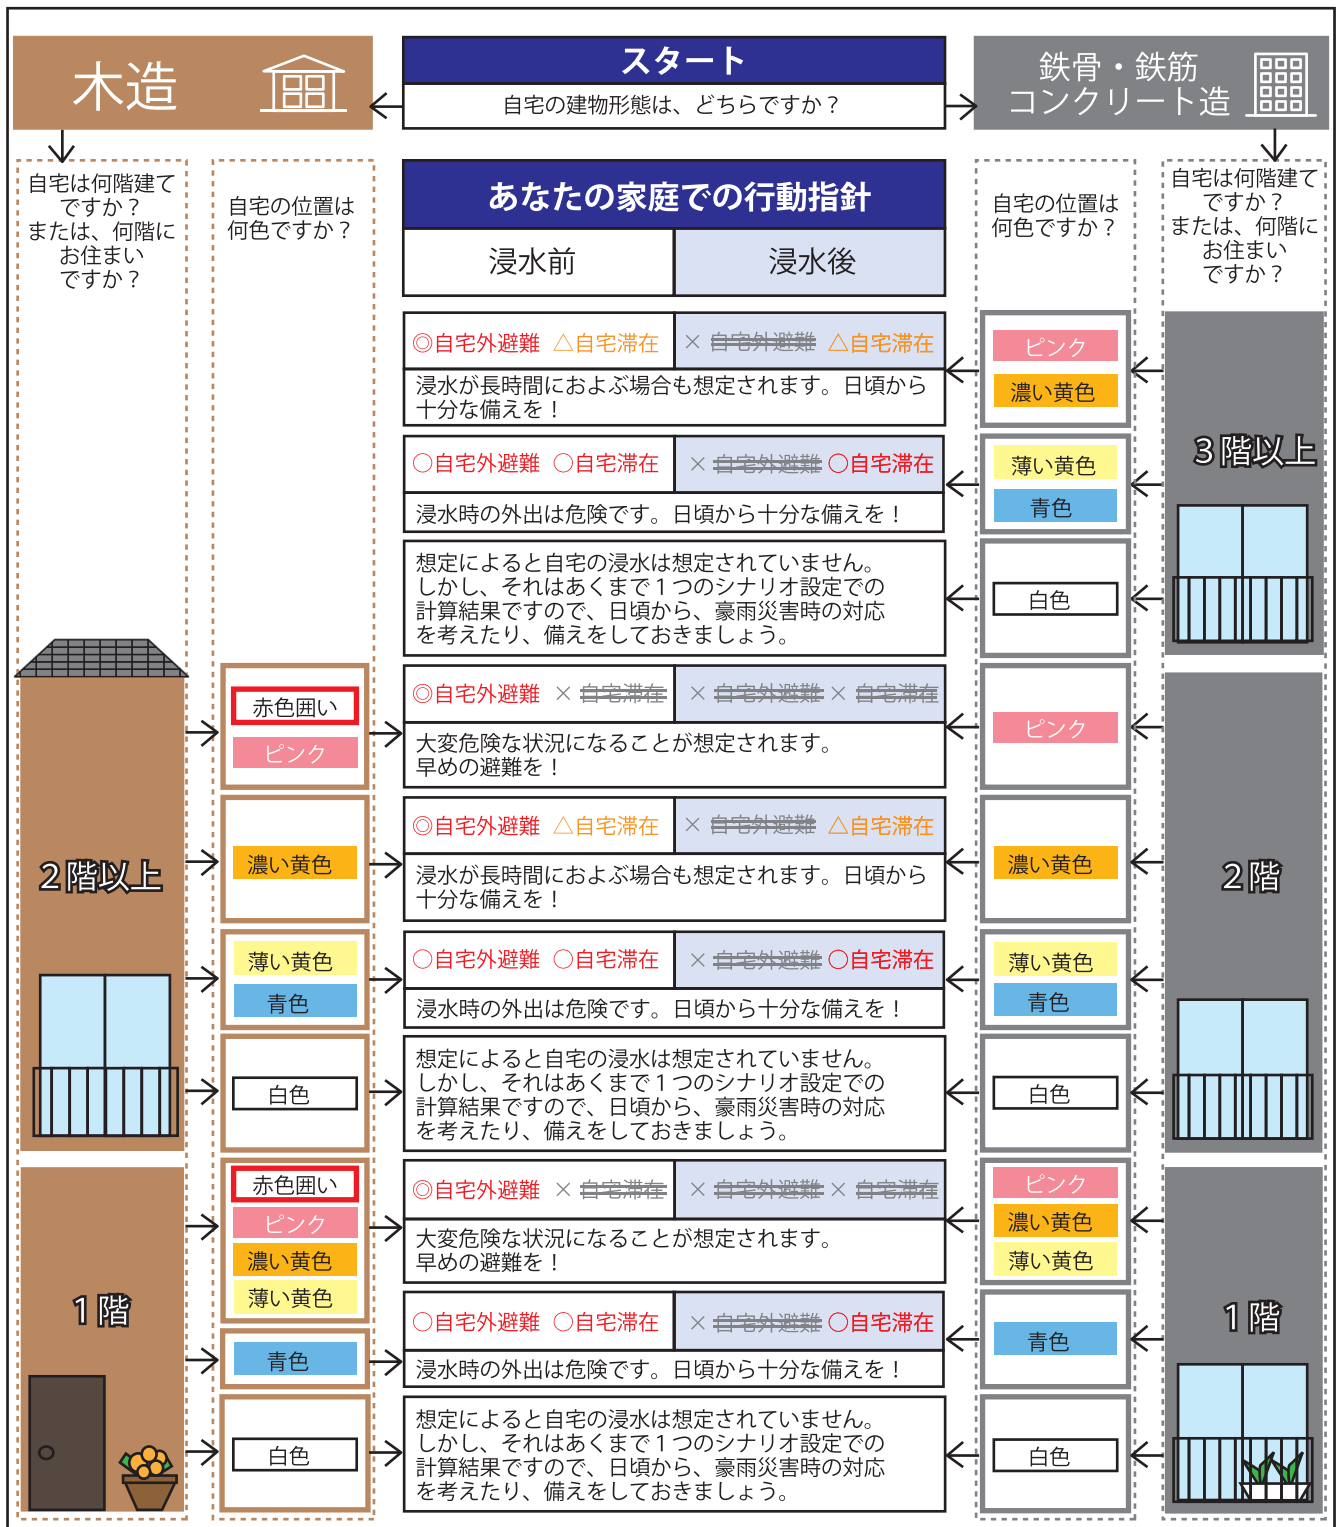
木造

スタート
自宅の建物形態は、どちらですか？

鉄骨・鉄筋コンクリート造

自宅は何階建てですか？または、何階にお住まいですか？

自宅の位置は何色ですか？

あなたの家庭での行動指針

| 浸水前 | 浸水後 |
|---|---|

自宅の位置は何色ですか？

自宅は何階建てですか？または、何階にお住まいですか？

◎自宅外避難 △自宅滞在 × 自宅外避難 △自宅滞在
浸水が長時間におよぶ場合も想定されます。日頃から十分な備えを！

ピンク
濃い黄色

○自宅外避難 ○自宅滞在 × 自宅外避難 ○自宅滞在
浸水時の外出は危険です。日頃から十分な備えを！

薄い黄色
青色

3階以上

想定によると自宅の浸水は想定されていません。しかし、それはあくまで1つのシナリオ設定での計算結果ですので、日頃から、豪雨災害時の対応を考えたり、備えをしておきましょう。

白色

赤色囲い
ピンク

◎自宅外避難 × 自宅滞在 × 自宅外避難 × 自宅滞在
大変危険な状況になることが想定されます。早めの避難を！

ピンク

2階以上

濃い黄色

◎自宅外避難 △自宅滞在 × 自宅外避難 △自宅滞在
浸水が長時間におよぶ場合も想定されます。日頃から十分な備えを！

濃い黄色

2階

薄い黄色
青色

○自宅外避難 ○自宅滞在 × 自宅外避難 ○自宅滞在
浸水時の外出は危険です。日頃から十分な備えを！

薄い黄色
青色

白色

想定によると自宅の浸水は想定されていません。しかし、それはあくまで1つのシナリオ設定での計算結果ですので、日頃から、豪雨災害時の対応を考えたり、備えをしておきましょう。

白色

赤色囲い
ピンク
濃い黄色
薄い黄色

◎自宅外避難 × 自宅滞在 × 自宅外避難 × 自宅滞在
大変危険な状況になることが想定されます。早めの避難を！

ピンク
濃い黄色
薄い黄色

1階

青色

○自宅外避難 ○自宅滞在 × 自宅外避難 ○自宅滞在
浸水時の外出は危険です。日頃から十分な備えを！

青色

1階

白色

想定によると自宅の浸水は想定されていません。しかし、それはあくまで1つのシナリオ設定での計算結果ですので、日頃から、豪雨災害時の対応を考えたり、備えをしておきましょう。

白色